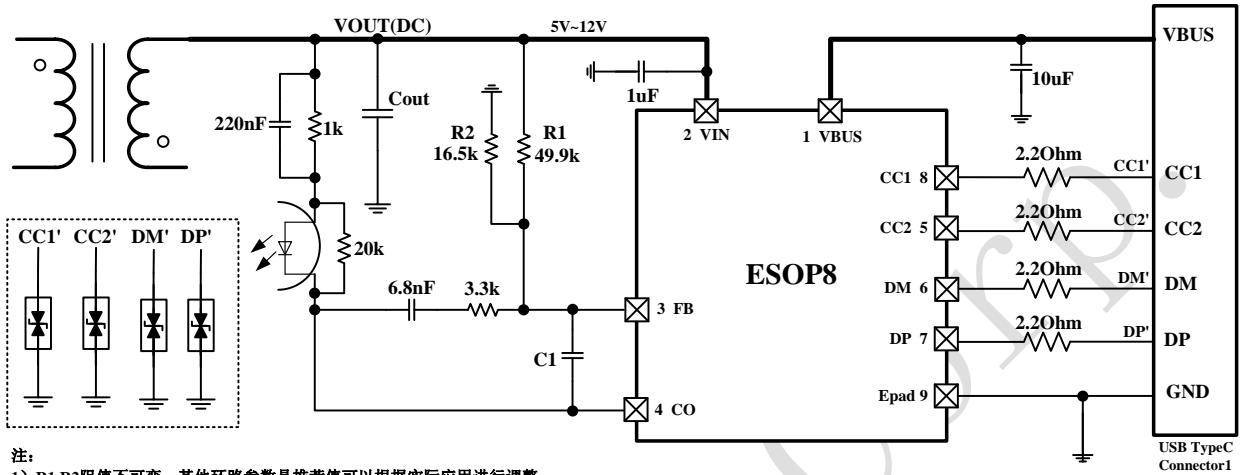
VOUT(DC)
5V~12V
VBUS
1uF
10uF
Cout
220nF
1k
R2
16.5k
R1
49.9k
2 VIN
1 VBUS
CC1 8
2.2Ohm
CC1'
CC1
CC1'
CC2'
DM'
DP'
20k
CC2 5
2.2Ohm
CC2'
CC2
ESOP8
6.8nF
3.3k
DM 6
2.2Ohm
DM'
DM
3 FB
DP 7
2.2Ohm
DP'
DP
C1
GND
Epad 9
4 CO
USB TypeC
Connector1
注：
1）R1 R2阻值不可变，其他环路参数是推荐值可以根据实际应用进行调整